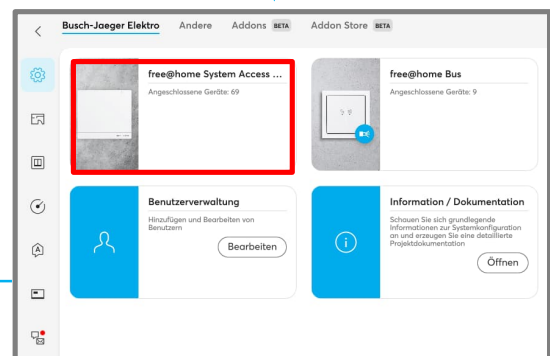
Busch-Jaeger Elektro Andere Addons BETA Addon Store BETA

free@home System Access ...
Angeschlossene Geräte: 69

free@home Bus
Angeschlossene Geräte: 9

Benutzerverwaltung
Hinzufügen und Bearbeiten von Benutzern
Bearbeiten

Information / Dokumentation
Schauen Sie sich grundlegende Informationen zur Systemkonfiguration an und erzeugen Sie eine detaillierte Projektdokumentation
Öffnen